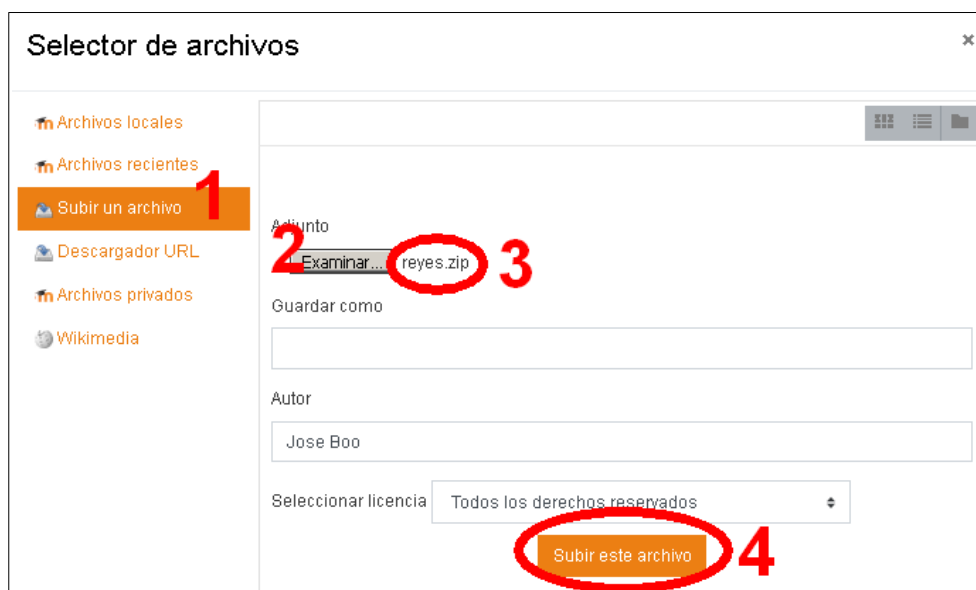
Selector de archivos

×

Archivos locales

Archivos recientes

Subir un archivo

1

Descargador URL

Archivos privados

Wikimedia

Adjunto

2

Examinar...

reyes.zip

3

Guardar como

Autor

Jose Boo

Seleccionar licencia

Todos los derechos reservados

Subir este archivo

4